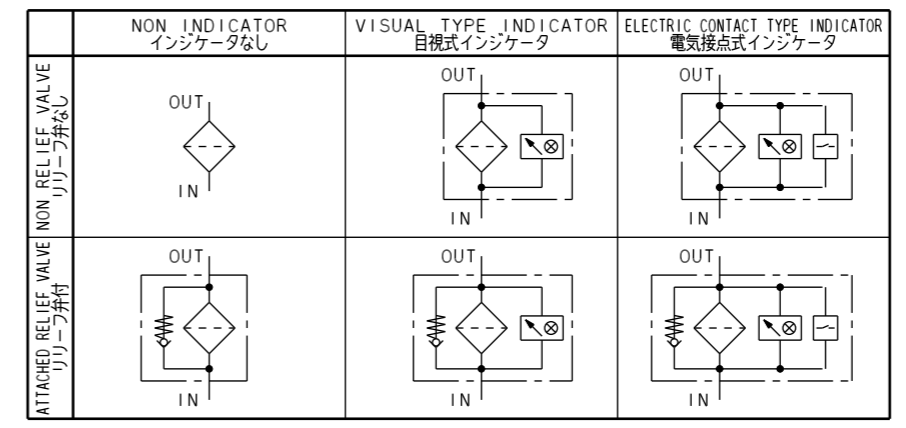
| | NON INDICATOR インジケータなし | VISUAL TYPE INDICATOR 目視式インジケータ | ELECTRIC CONTACT TYPE INDICATOR 電気接点式インジケータ |
|---|---|---|---|
| NON RELIEF VALVE リリーフ弁なし | OUT IN | OUT IN | OUT IN |
| ATTACHED RELIEF VALVE リリーフ弁付 | OUT IN | OUT IN | OUT IN |